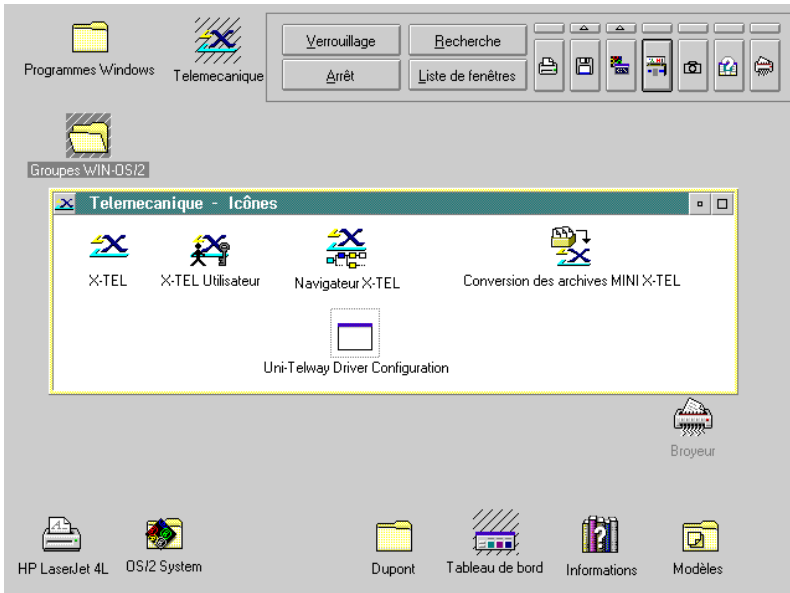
Programmes Windows

Telemecanique

Verrouillage

Recherche

Arrêt

Liste de fenêtres

Groupes WIN-OS/2

Telemecanique - Icônes

X-TEL

X-TEL Utilisateur

Navigateur X-TEL

Conversion des archives MINI X-TEL

Uni-Telway Driver Configuration

Broyeur

HP LaserJet 4L

OS/2 System

Dupont

Tableau de bord

Informations

Modèles